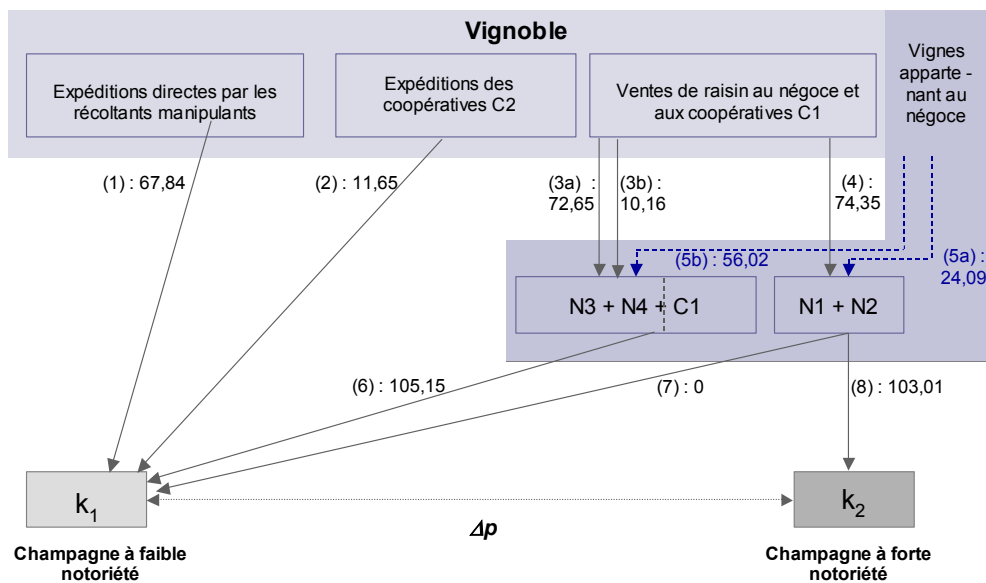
Vignoble

Expéditions directes par les récoltants manipulants

Expéditions des coopératives C2

Ventes de raisin au négoce et aux coopératives C1

Vignes apparte - nant au négoce

(1) : 67,84

(2) : 11,65

(3a) : 72,65

(3b) : 10,16

(4) : 74,35

(5b) : 56,02

(5a) : 24,09

N3 + N4 + C1

N1 + N2

(6) : 105,15

(7) : 0

(8) : 103,01

$k_1$

$k_2$

$\Delta p$

Champagne à faible notoriété

Champagne à forte notoriété